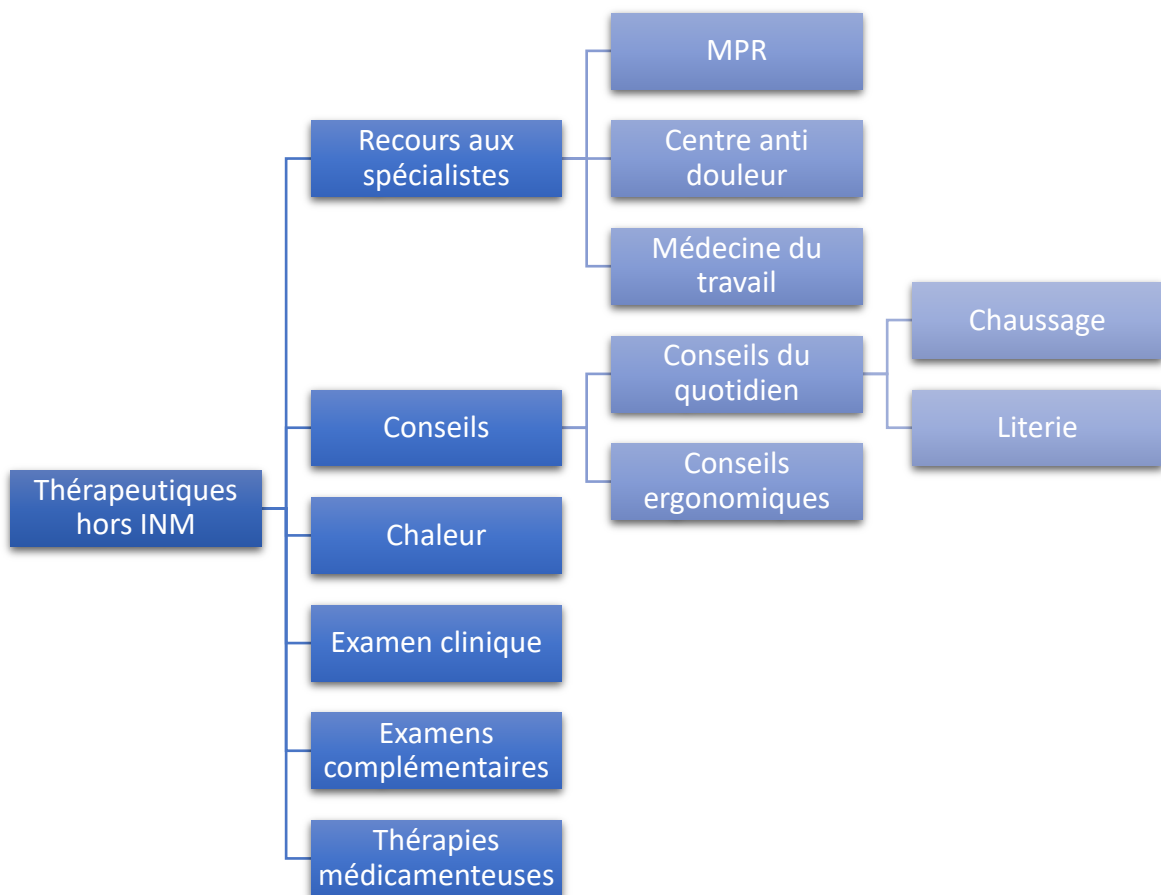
Thérapeutiques hors INM

Recours aux spécialistes

MPR

Centre anti douleur

Médecine du travail

Conseils

Conseils du quotidien

Chaussage

Literie

Conseils ergonomiques

Chaleur

Examen clinique

Examens complémentaires

Thérapies médicamenteuses